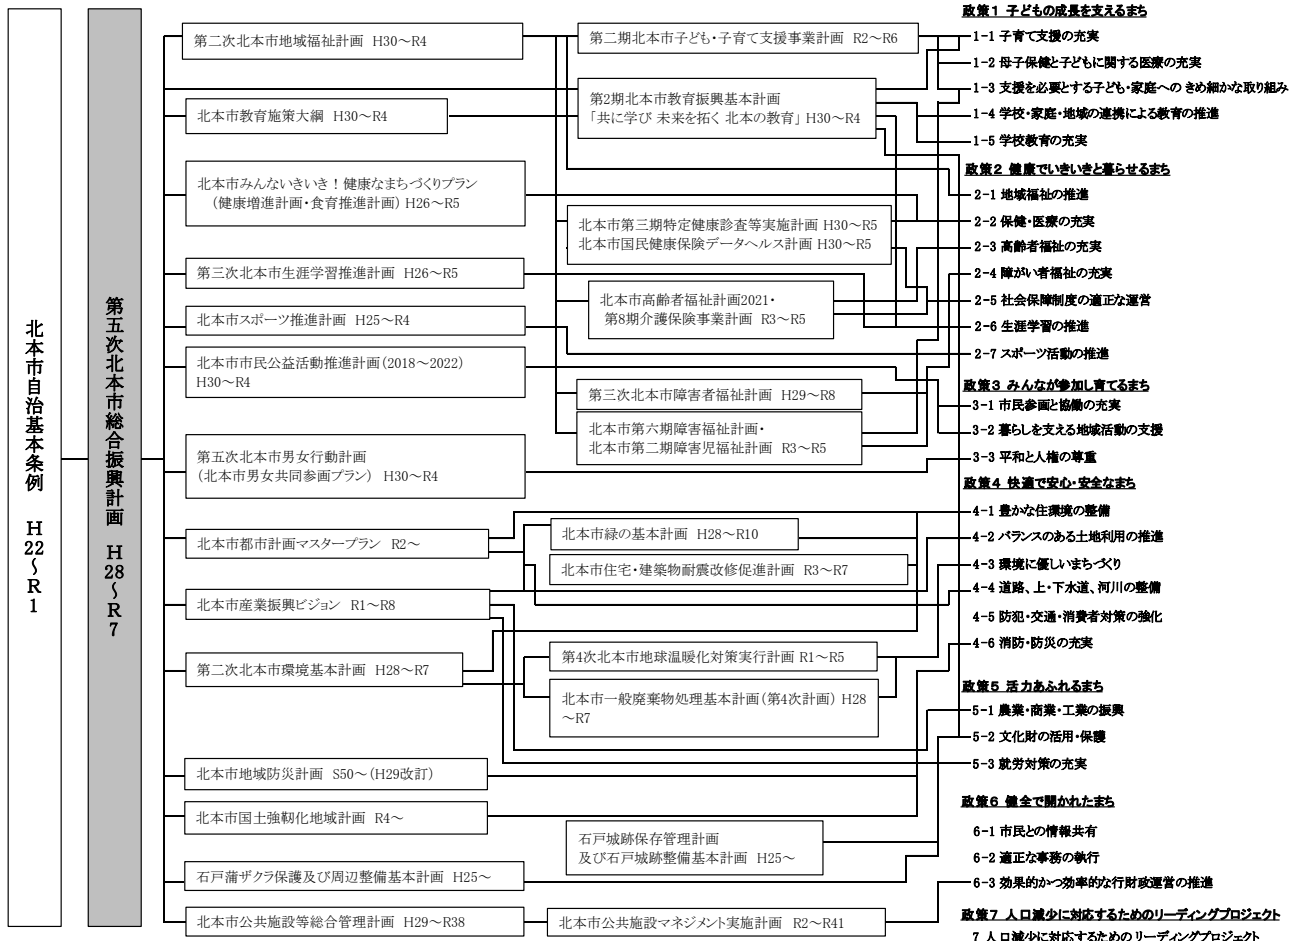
北本市自治基本条例 H22～R1

第五次北本市総合振興計画 H28～R7

第二次北本市地域福祉計画 H30～R4

北本市教育施策大綱 H30～R4

北本市みんないきいき！健康なまちづくりプラン（健康増進計画・食育推進計画）H26～R5

第三次北本市生涯学習推進計画 H26～R5

北本市スポーツ推進計画 H25～R4

北本市市民公益活動推進計画（2018～2022）H30～R4

第五次北本市男女行動計画（北本市男女共同参画プラン） H30～R4

北本市都市計画マスタープラン R2～

北本市産業振興ビジョン R1～R8

第二次北本市環境基本計画 H28～R7

北本市地域防災計画 S50～（H29改訂）

北本市国土強靱化地域計画 R4～

石戸蒲ザクラ保護及び周辺整備基本計画 H25～

北本市公共施設等総合管理計画 H29～R38

第二期北本市子ども・子育て支援事業計画 R2～R6

第2期北本市教育振興基本計画「共に学び 未来を拓く 北本の教育」H30～R4

北本市第三期特定健康診査等実施計画 H30～R5
北本市国民健康保険データヘルス計画 H30～R5

北本市高齢者福祉計画2021・第8期介護保険事業計画 R3～R5

第三次北本市障害者福祉計画 H29～R8

北本市第六期障害福祉計画・北本市第二期障害児福祉計画 R3～R5

北本市緑の基本計画 H28～R10

北本市住宅・建築物耐震改修促進計画 R3～R7

第4次北本市地球温暖化対策実行計画 R1～R5

北本市一般廃棄物処理基本計画（第4次計画）H28～R7

石戸城跡保存管理計画及び石戸城跡整備基本計画 H25～

北本市公共施設マネジメント実施計画 R2～R41

政策1 子どもの成長を支えるまち
1-1 子育て支援の充実
1-2 母子保健と子どもに関する医療の充実
1-3 支援を必要とする子ども・家庭への きめ細かな取り組み
1-4 学校・家庭・地域の連携による教育の推進
1-5 学校教育の充実

政策2 健康でいきいきと暮らせるまち
2-1 地域福祉の推進
2-2 保健・医療の充実
2-3 高齢者福祉の充実
2-4 障がい者福祉の充実
2-5 社会保障制度の適正な運営
2-6 生涯学習の推進
2-7 スポーツ活動の推進

政策3 みんなが参加し育てるまち
3-1 市民参画と協働の充実
3-2 暮らしを支える地域活動の支援
3-3 平和と人権の尊重

政策4 快適で安心・安全なまち
4-1 豊かな住環境の整備
4-2 バランスのある土地利用の推進
4-3 環境に優しいまちづくり
4-4 道路、上・下水道、河川の整備
4-5 防犯・交通・消費者対策の強化
4-6 消防・防災の充実

政策5 活力あふれるまち
5-1 農業・商業・工業の振興
5-2 文化財の活用・保護
5-3 就労対策の充実

政策6 健全で開かれたまち
6-1 市民との情報共有
6-2 適正な事務の執行
6-3 効果的かつ効率的な行財政運営の推進

政策7 人口減少に対応するためのリーディングプロジェクト
7 人口減少に対応するためのリーディングプロジェクト